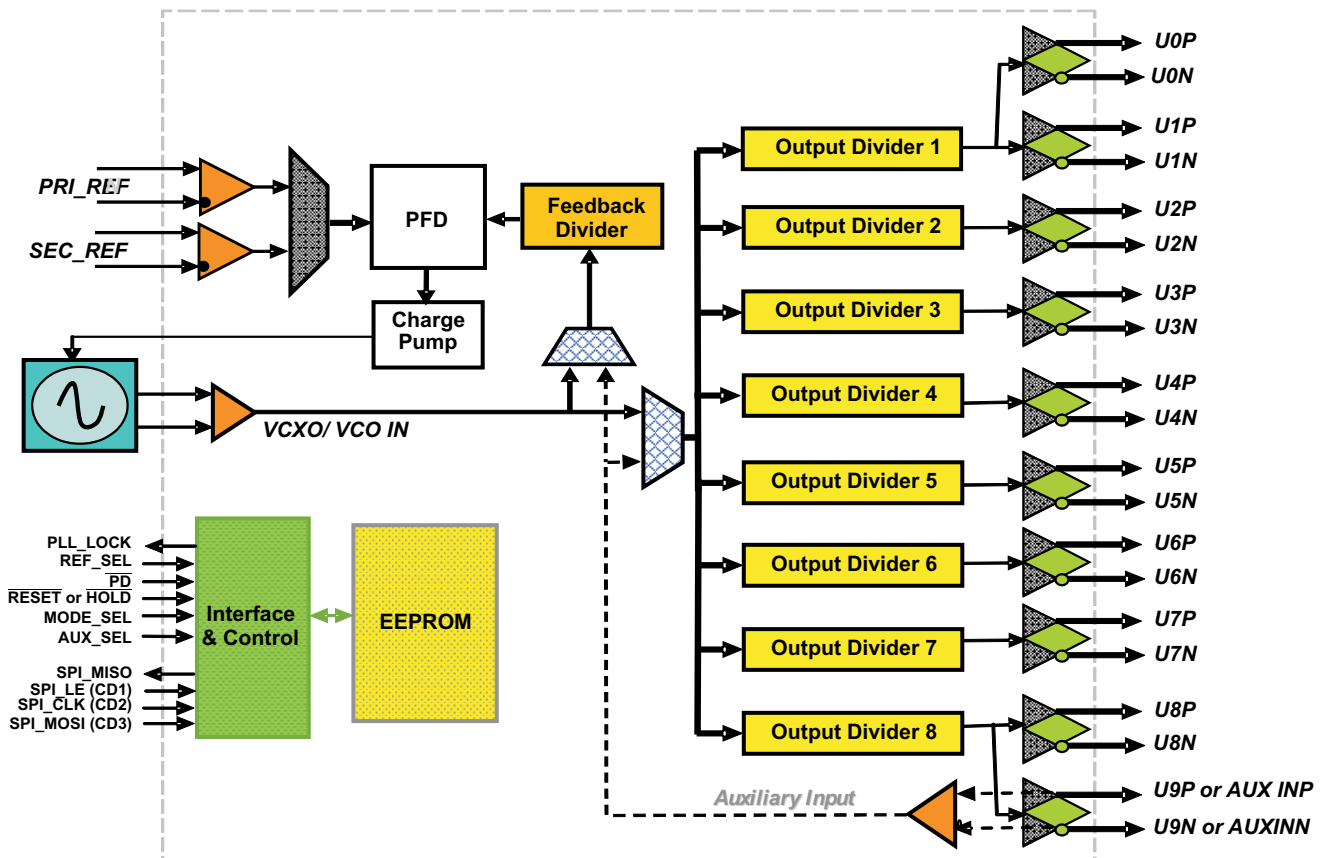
PRI_REF
SEC_REF
PFD
Feedback Divider
Charge Pump
VCXO/ VCO IN
Output Divider 1
Output Divider 2
Output Divider 3
Output Divider 4
Output Divider 5
Output Divider 6
Output Divider 7
Output Divider 8
U0P
U0N
U1P
U1N
U2P
U2N
U3P
U3N
U4P
U4N
U5P
U5N
U6P
U6N
U7P
U7N
U8P
U8N
U9P or AUX INP
U9N or AUXINN
PLL_LOCK
REF_SEL
$\overline{PD}$
$\overline{RESET}$ or $\overline{HOLD}$
MODE_SEL
AUX_SEL
SPI_MISO
SPI_LE (CD1)
SPI_CLK (CD2)
SPI_MOSI (CD3)
Interface & Control
EEPROM
Auxiliary Input